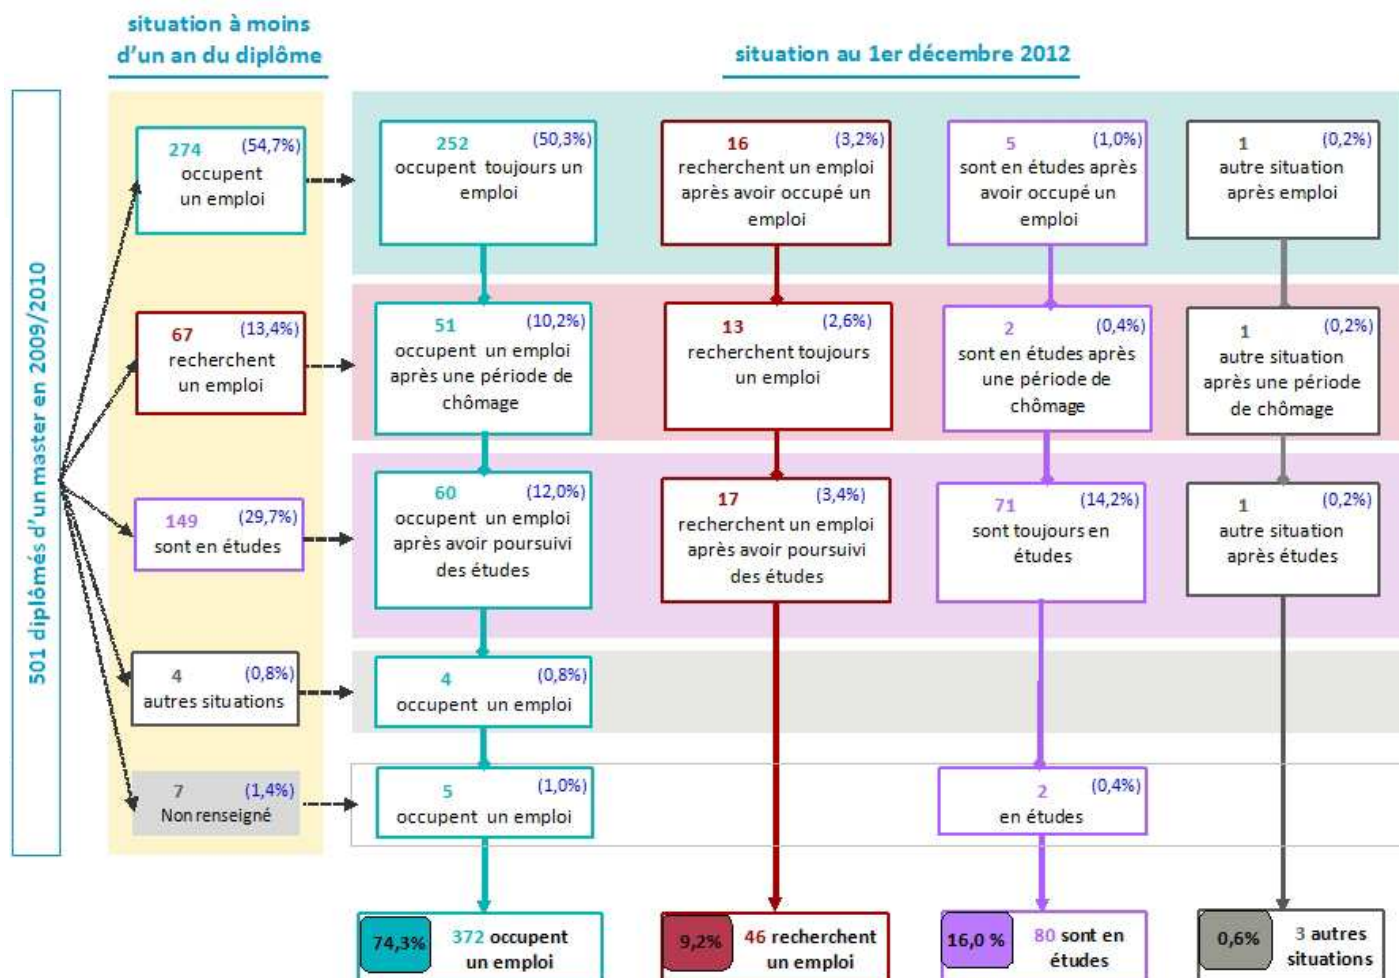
situation à moins d'un an du diplôme

situation au 1er décembre 2012

501 diplômés d'un master en 2009/2010

274 (54,7%) occupent un emploi

67 (13,4%) recherchent un emploi

149 (29,7%) sont en études

4 (0,8%) autres situations

7 (1,4%) Non renseigné

252 (50,3%) occupent toujours un emploi

16 (3,2%) recherchent un emploi après avoir occupé un emploi

5 (1,0%) sont en études après avoir occupé un emploi

1 (0,2%) autre situation après emploi

51 (10,2%) occupent un emploi après une période de chômage

13 (2,6%) recherchent toujours un emploi

2 (0,4%) sont en études après une période de chômage

1 (0,2%) autre situation après une période de chômage

60 (12,0%) occupent un emploi après avoir poursuivi des études

17 (3,4%) recherchent un emploi après avoir poursuivi des études

71 (14,2%) sont toujours en études

1 (0,2%) autre situation après études

4 (0,8%) occupent un emploi

5 (1,0%) occupent un emploi

2 (0,4%) en études

74,3% 372 occupent un emploi

9,2% 46 recherchent un emploi

16,0 % 80 sont en études

0,6% 3 autres situations